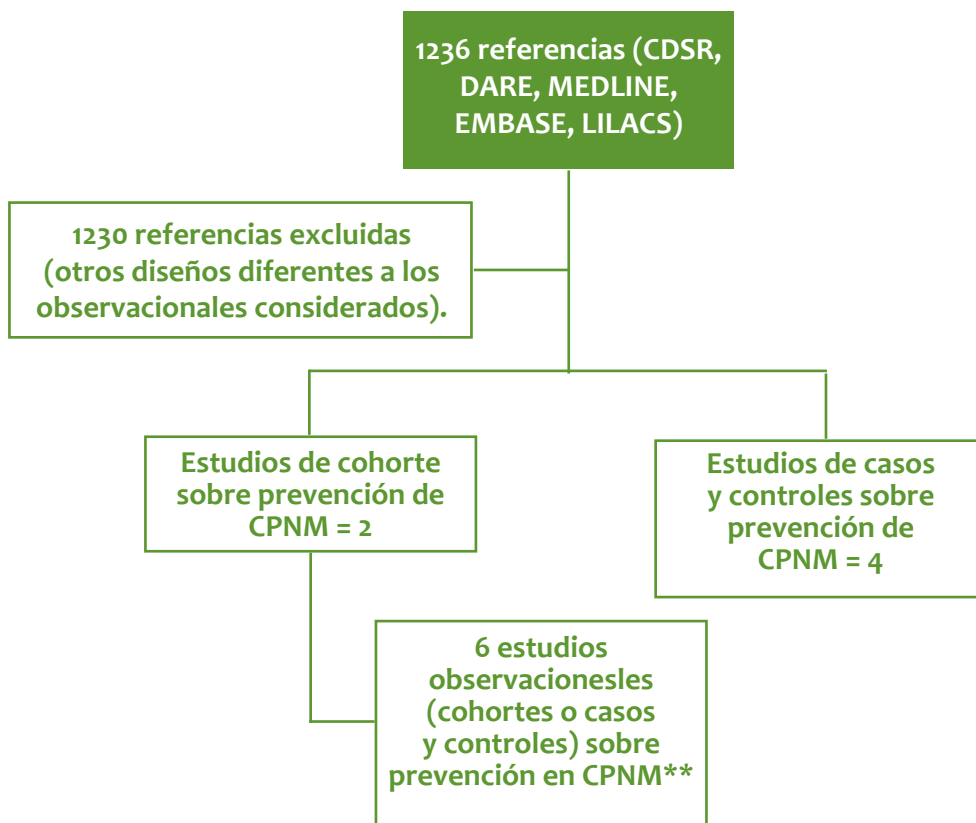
1236 referencias (CDSR, DARE, MEDLINE, EMBASE, LILACS)

1230 referencias excluidas (otros diseños diferentes a los observacionales considerados).

Estudios de cohorte sobre prevención de CPNM = 2

Estudios de casos y controles sobre prevención de CPNM = 4

6 estudios observacionesles (cohortes o casos y controles) sobre prevención en CPNM**